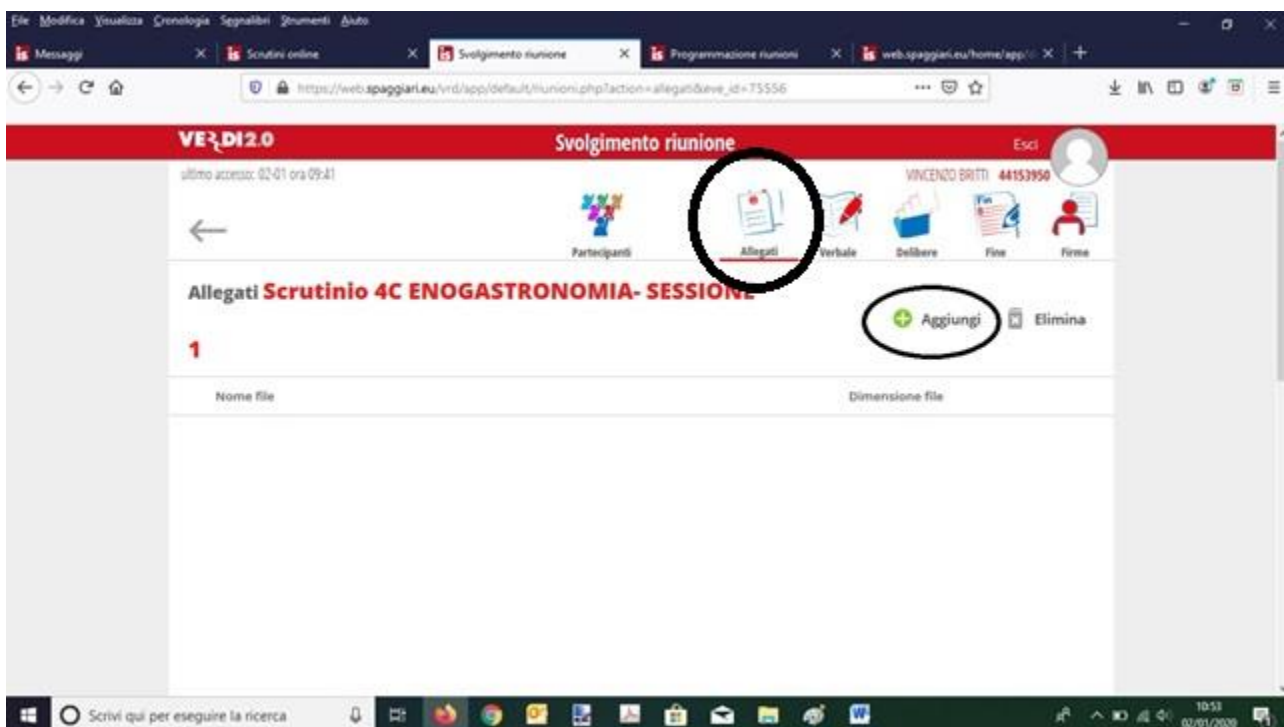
File Modifica Visualizza Cronologia Segnalibri Strumenti Aiuto

Messaggi | Scrutini online | Svolgimento riunione | Programmazione riunioni | web.spaggiari.eu/home/app/

https://web.spaggiari.eu/vrd/app/default/riunioni.php?action=allegati&eve_id=75556

VER DI 2.0

Svolgimento riunione

Esci

ultimo accesso: 02-01 ora 09:41

VINCENZO BRITTI 44153950

Partecipanti

Allegati

Verbale

Delibere

Fine

Firme

Allegati Scrutinio 4C ENOGASTRONOMIA- SESSIONE 1

Aggiungi

Elimina

Nome file

Dimensione file

Scrivi qui per eseguire la ricerca

10:53
02/01/2020